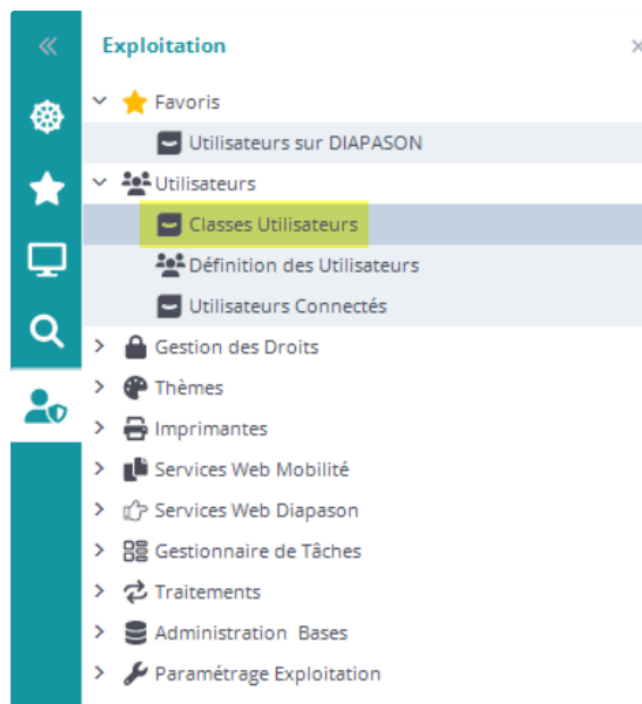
«

Exploitation

×

Favoris

Utilisateurs sur DIAPASON

Utilisateurs

Classes Utilisateurs

Définition des Utilisateurs

Utilisateurs Connectés

Gestion des Droits

Thèmes

Imprimantes

Services Web Mobilité

Services Web Diapason

Gestionnaire de Tâches

Traitements

Administration Bases

Paramétrage Exploitation